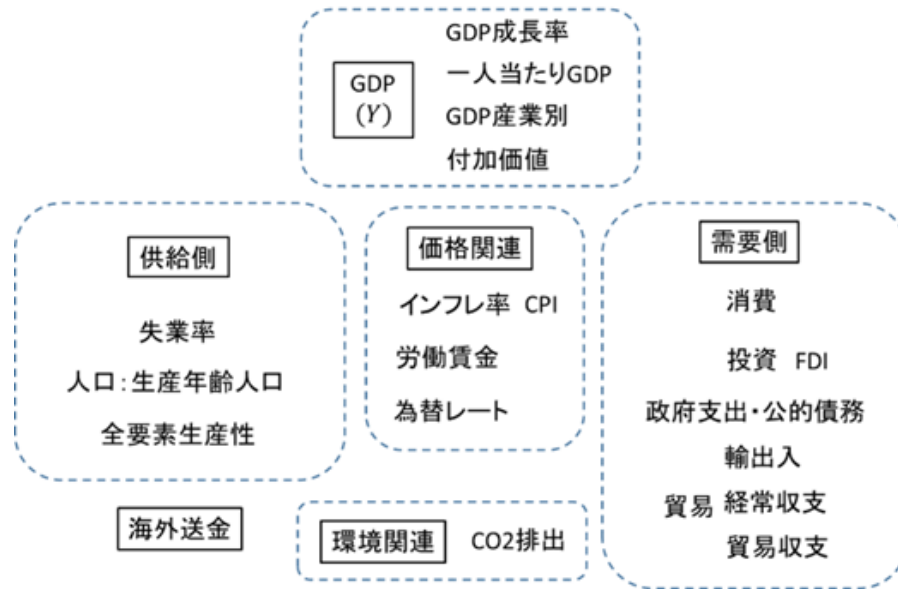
GDP
($Y$)

GDP成長率
一人当たりGDP
GDP産業別
付加価値

供給側

失業率
人口:生産年齢人口
全要素生産性

価格関連

インフレ率 CPI
労働賃金
為替レート

需要側

消費
投資 FDI
政府支出・公的債務
輸出入
貿易 経常収支
貿易収支

海外送金

環境関連 CO2排出